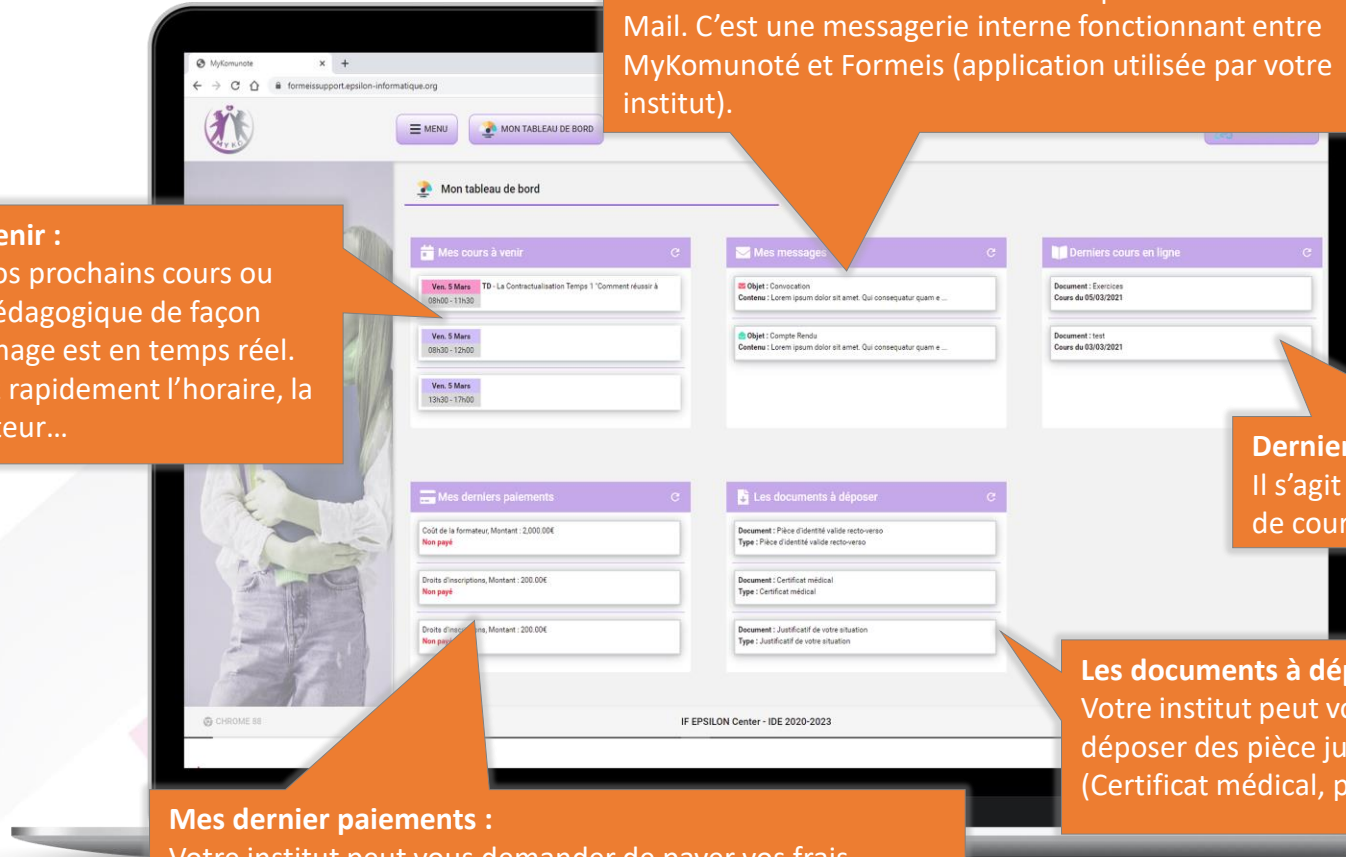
Mail. C'est une messagerie interne fonctionnant entre MyKomunoté et Formeis (application utilisée par votre institut).

MyKomunote
formeissupport.epsilon-informatique.org

MENU
MON TABLEAU DE BORD

Mon tableau de bord

enir :
os prochains cours ou édagogique de façon hage est en temps réel. rapidement l'horaire, la teur…

Mes cours à venir
Ven. 5 Mars TD - La Contractualisation Temps 1 "Comment réussir à
08h00 - 11h30
Ven. 5 Mars
08h30 - 12h00
Ven. 5 Mars
13h30 - 17h00

Mes message
Objet : Convocation
Contenu : Lorem ipsum dolor sit amet. Qui consequatur quam e ...
Objet : Compte Rendu
Contenu : Lorem ipsum dolor sit amet. Qui consequatur quam e ...

Derniers cours en ligne
Document : Exercices
Cours du 05/03/2021
Document : test
Cours du 03/03/2021

Dernier
Il s'agit
de cour

Mes derniers paiements
Coût de la formateur, Montant : 2,000.00€
Non payé
Droits d'inscriptions, Montant : 200.00€
Non payé
Droits d'inscri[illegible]ns, Montant : 200.00€
Non pa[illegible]

Les documents à déposer
Document : Pièce d'identité valide recto-verso
Type : Pièce d'identité valide recto-verso
Document : Certificat médical
Type : Certificat médical
Document : Justificatif de votre situation
Type : Justificatif de votre situation

Les documents à dép
Votre institut peut vo
déposer des pièce ju
(Certificat médical, p

CHROME 88
IF EPSILON Center - IDE 2020-2023

Mes dernier paiements :
Votre institut peut vous demander de payer vos frais